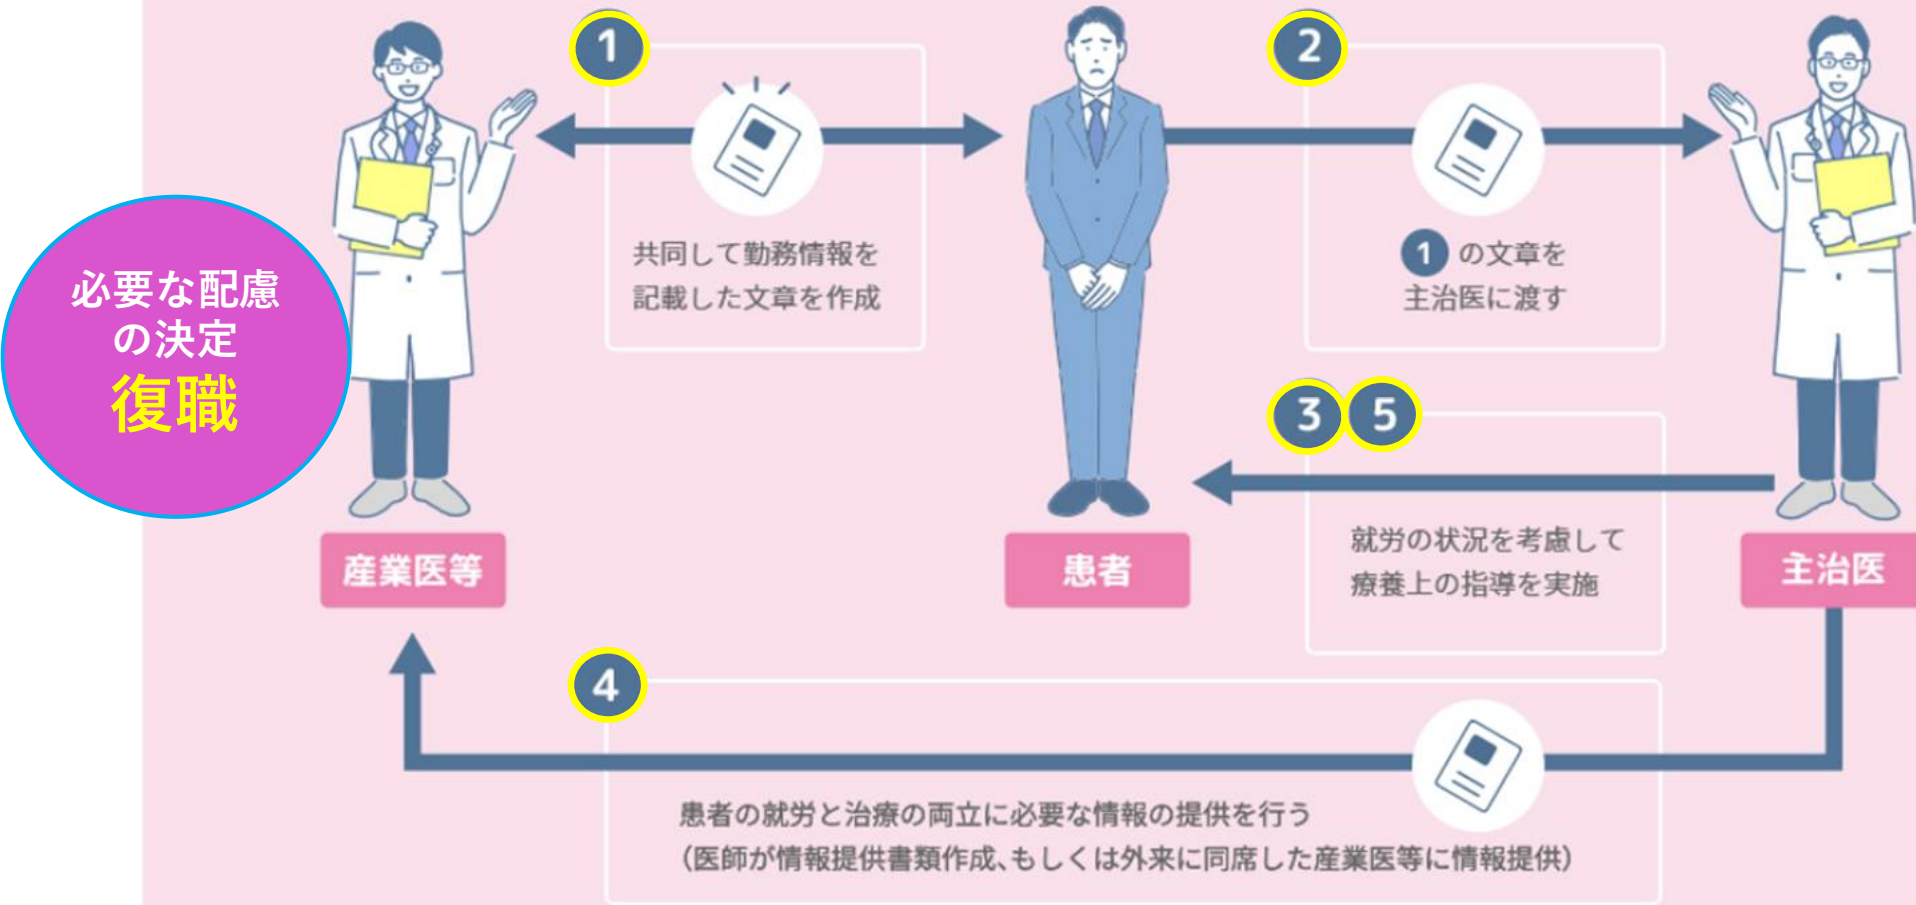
必要な配慮の決定
復職

1
共同して勤務情報を記載した文章を作成

2
1 の文章を主治医に渡す

3 5
就労の状況を考慮して療養上の指導を実施

産業医等

患者

主治医

4
患者の就労と治療の両立に必要な情報の提供を行う
(医師が情報提供書類作成、もしくは外来に同席した産業医等に情報提供)